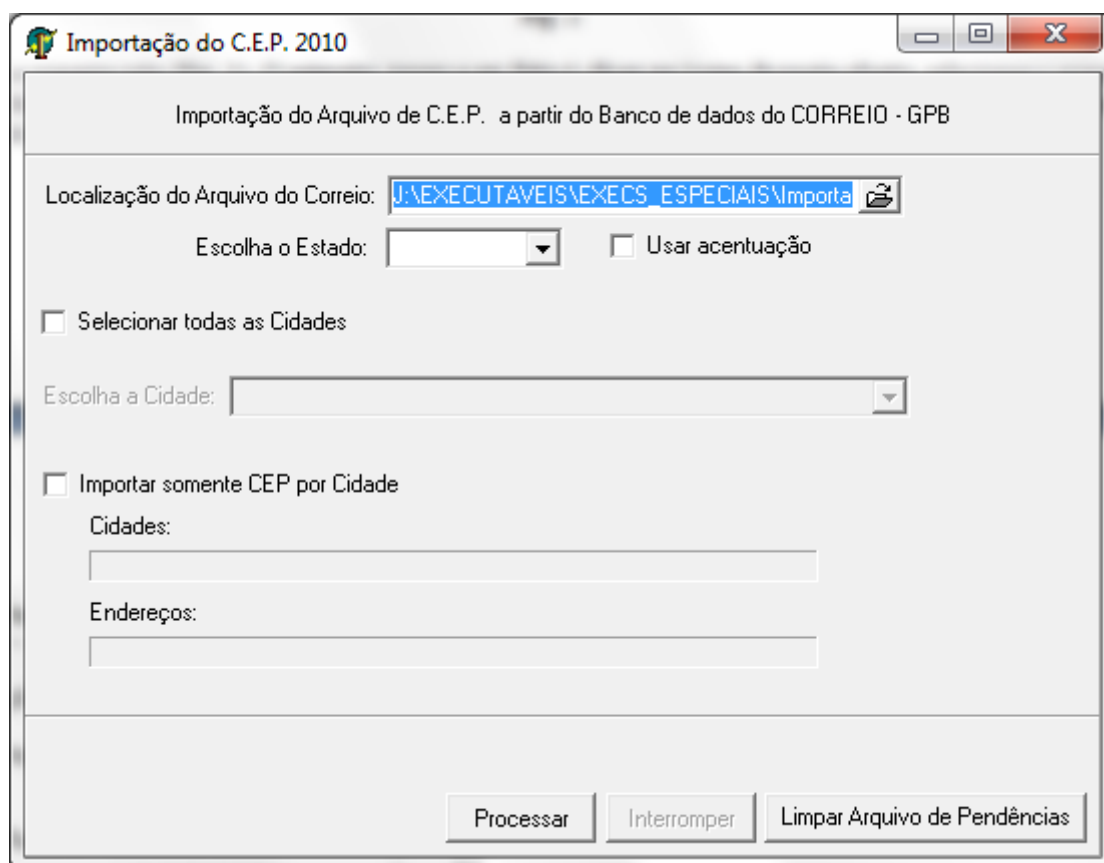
Importação do C.E.P. 2010

Importação do Arquivo de C.E.P. a partir do Banco de dados do CORREIO - GPB

Localização do Arquivo do Correio: J:\EXECUTAVEIS\EXECS_ESPECIAIS\Importa

Escolha o Estado:

Usar acentuação

Selecionar todas as Cidades

Escolha a Cidade:

Importar somente CEP por Cidade

Cidades:

Endereços:

Processar

Interromper

Limpar Arquivo de Pendências